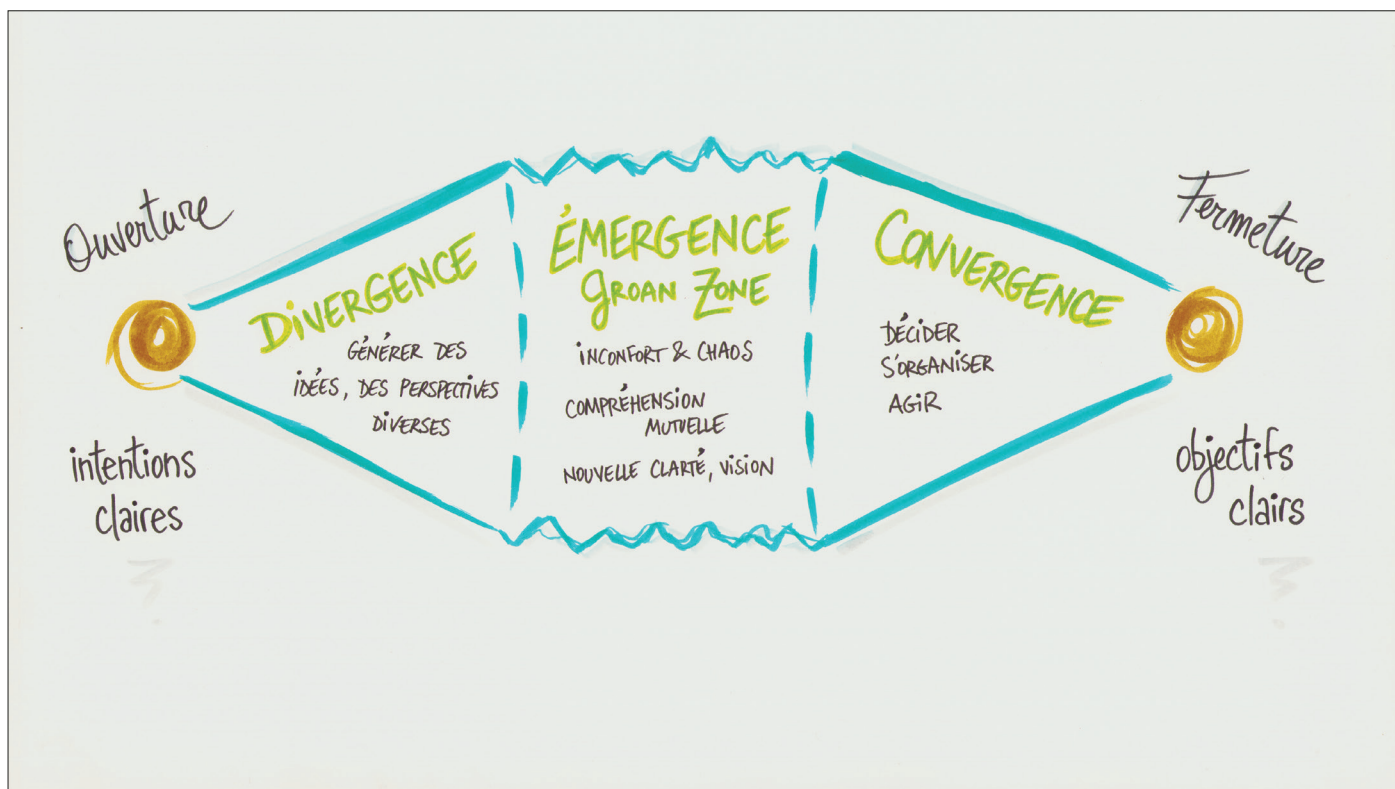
Ouverture

intentions claires

DIVERGENCE

GÉNÉRER DES IDÉES, DES PERSPECTIVES DIVERSES

ÉMERGENCE
GROAN ZONE

INCONFORT & CHAOS

COMPRÉHENSION MUTUELLE

NOUVELLE CLARTÉ, VISION

CONVERGENCE

DÉCIDER
S'ORGANISER
AGIR

Fermeture

objectifs clairs